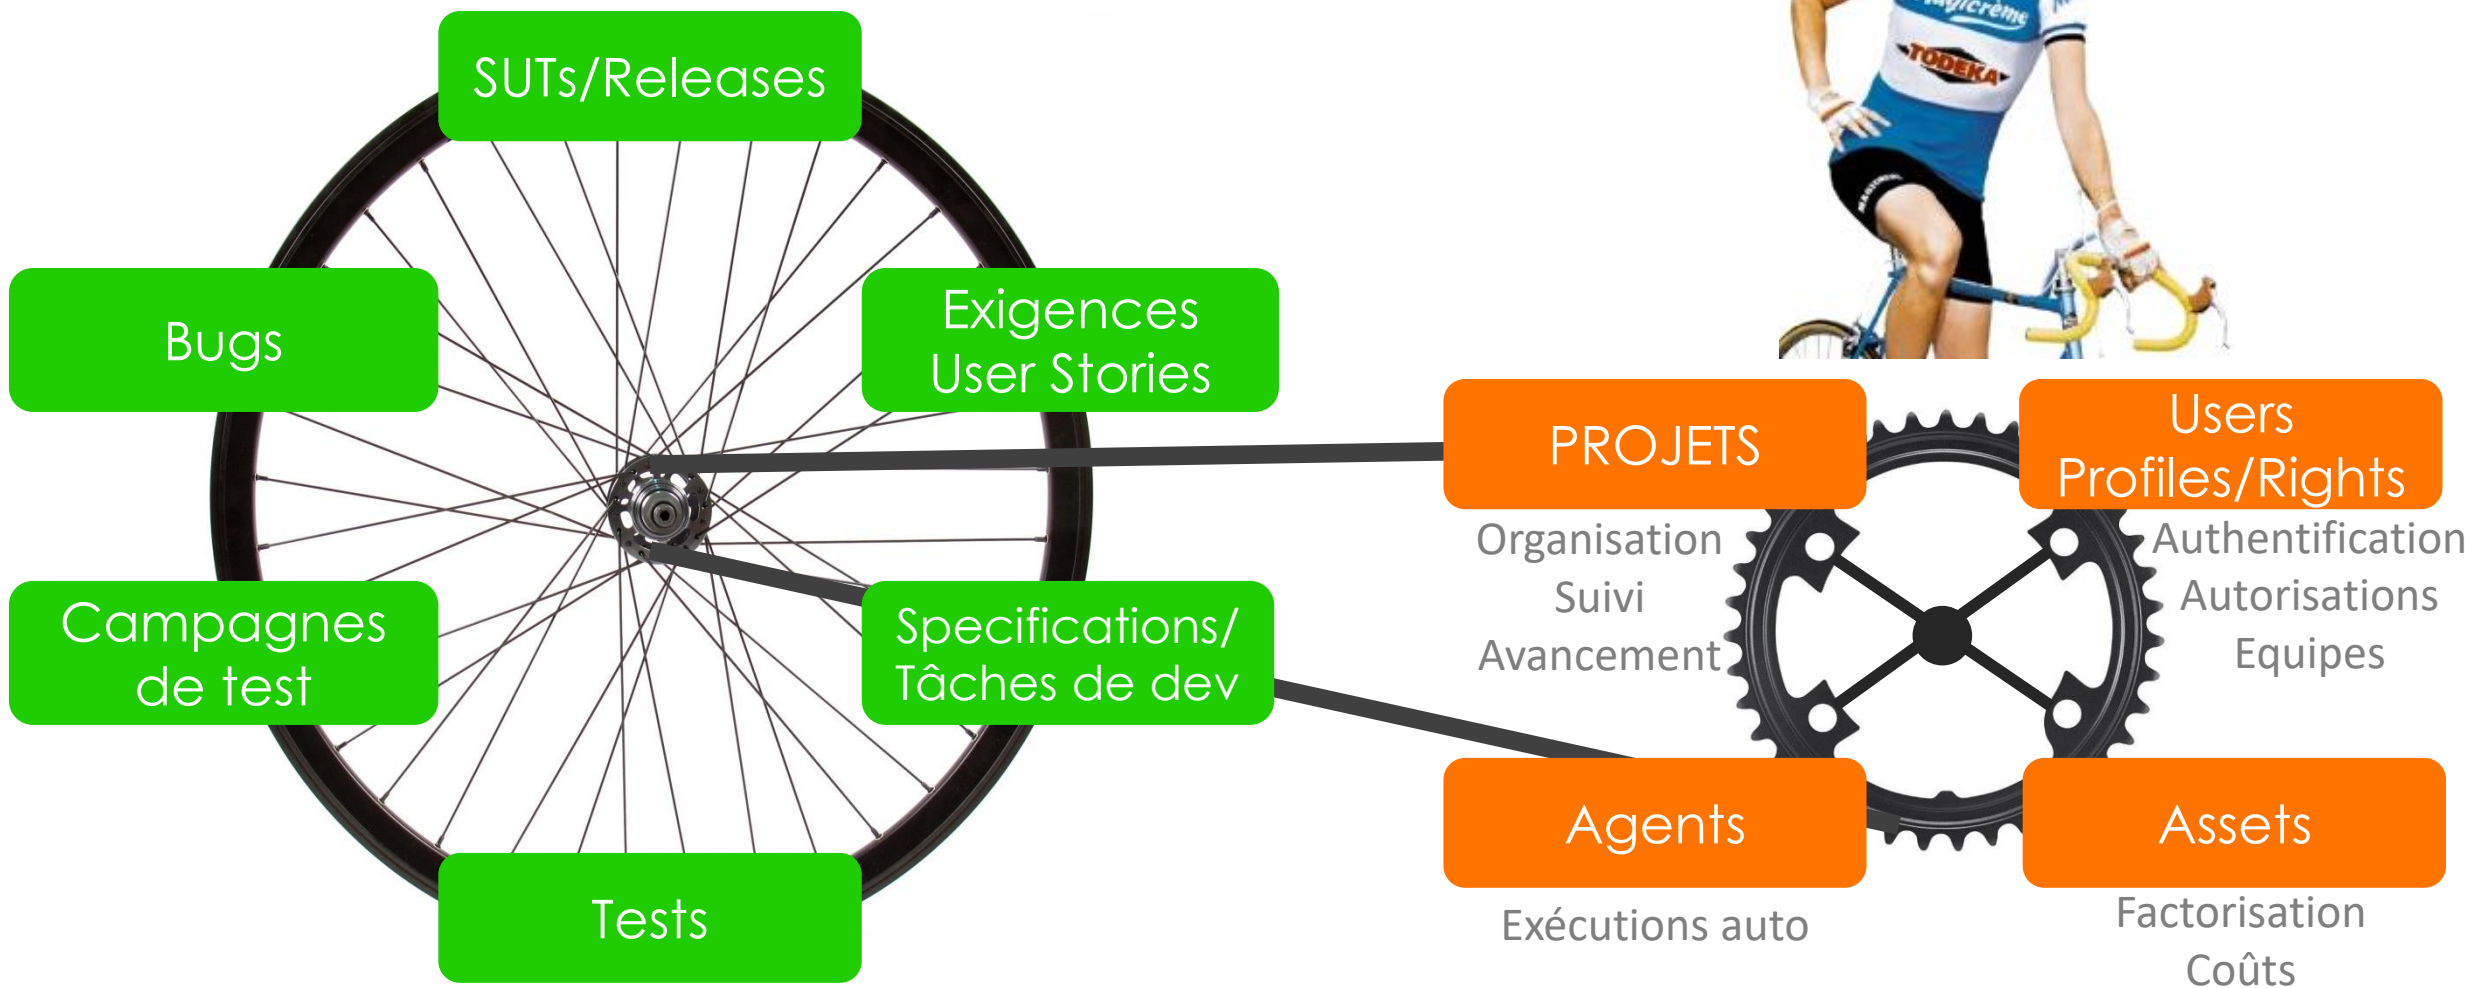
SUTs/Releases

Bugs

Exigences
User Stories

Campagnes de test

Specifications/ Tâches de dev

Tests

PROJETS

Organisation
Suivi
Avancement

Users
Profiles/Rights

Authentification
Autorisations
Equipes

Agents

Exécutions auto

Assets

Factorisation
Coûts